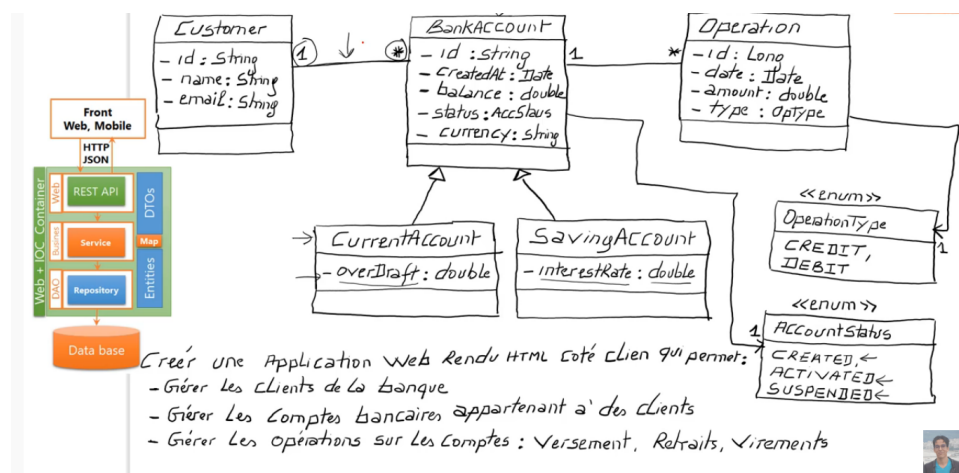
Customer
- id : String
- name : String
- email : String

1

*

BankAccount
- id : string
- createdAt : Date
- balance : double
- status : AccStaus
- currency : string

1

*

Operation
- id : Long
- date : Date
- amount : double
- type : OpType

Front
Web, Mobile

HTTP
JSON

Web + IOC Container

Web
REST API

Busines
Service

DAO
Repository

DTOs
Map
Entities

Data base

CurrentAccount
- overDraft : double

SavingAccount
- interestRate : double

<<enum>>
OperationType
CREDIT,
DEBIT

1

<<enum>>
AccountStatus
CREATED,
ACTIVATED,
SUSPENDED

1

Creér une Application Web Rendu HTML coté client qui permet :
- Gérer les clients de la banque
- Gérer les comptes bancaires appartenant à des clients
- Gérer les opérations sur les comptes : Versement, Retraits, Virements